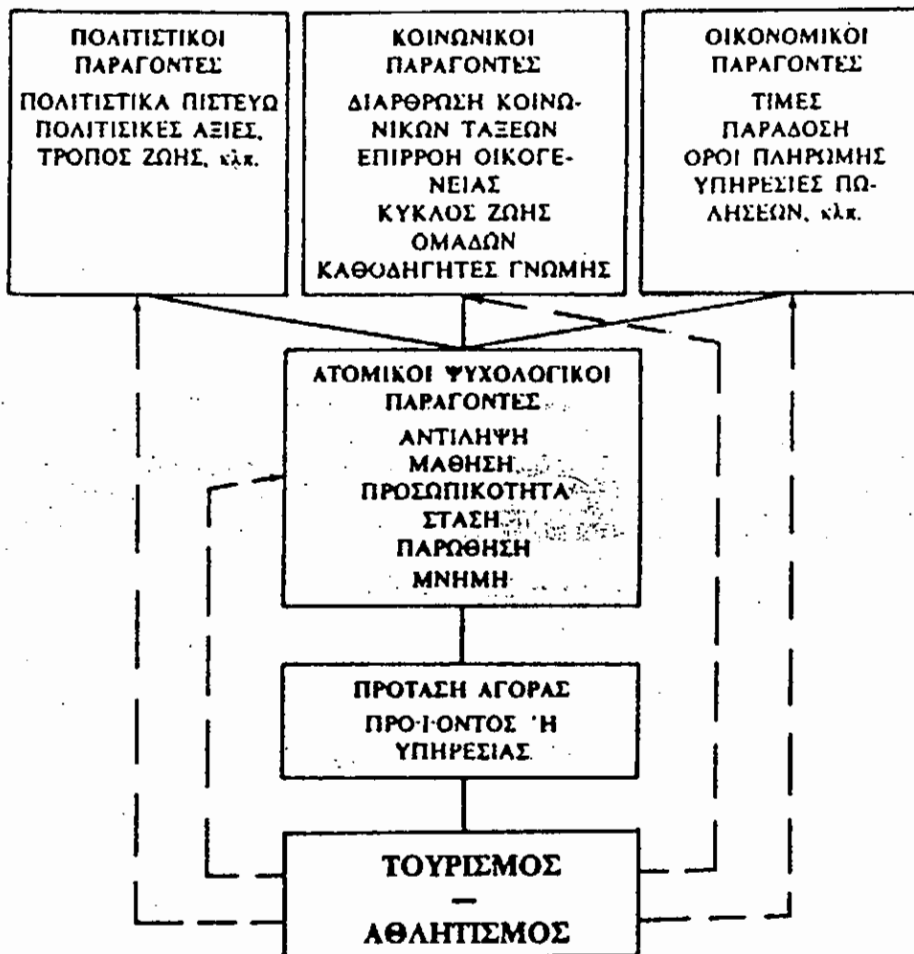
ΠΟΛΙΤΙΣΤΙΚΟΙ ΠΑΡΑΓΟΝΤΕΣ
ΠΟΛΙΤΙΣΤΙΚΑ ΠΙΣΤΕΥΩ
ΠΟΛΙΤΙΣΙΚΕΣ ΑΞΙΕΣ,
ΤΡΟΠΟΣ ΖΩΗΣ, κλπ.

ΚΟΙΝΩΝΙΚΟΙ ΠΑΡΑΓΟΝΤΕΣ
ΔΙΑΡΘΡΩΣΗ ΚΟΙΝΩΝΙΚΩΝ ΤΑΞΕΩΝ
ΕΠΙΡΡΟΗ ΟΙΚΟΓΕΝΕΙΑΣ
ΚΥΚΛΟΣ ΖΩΗΣ ΟΜΑΔΩΝ
ΚΑΘΟΔΗΓΗΤΕΣ ΓΝΩΜΗΣ

ΟΙΚΟΝΟΜΙΚΟΙ ΠΑΡΑΓΟΝΤΕΣ
ΤΙΜΕΣ
ΠΑΡΑΔΟΣΗ
ΟΡΟΙ ΠΛΗΡΩΜΗΣ
ΥΠΗΡΕΣΙΕΣ ΠΩΛΗΣΕΩΝ, κλπ.

ΑΤΟΜΙΚΟΙ ΨΥΧΟΛΟΓΙΚΟΙ ΠΑΡΑΓΟΝΤΕΣ
ΑΝΤΙΛΗΨΗ
ΜΑΘΗΣΗ
ΠΡΟΣΩΠΙΚΟΤΗΤΑ
ΣΤΑΣΗ
ΠΑΡΩΘΗΣΗ
ΜΝΗΜΗ

ΠΡΟΤΑΣΗ ΑΓΟΡΑΣ
ΠΡΟΪΟΝΤΟΣ Ή ΥΠΗΡΕΣΙΑΣ

ΤΟΥΡΙΣΜΟΣ
—
ΑΘΛΗΤΙΣΜΟΣ